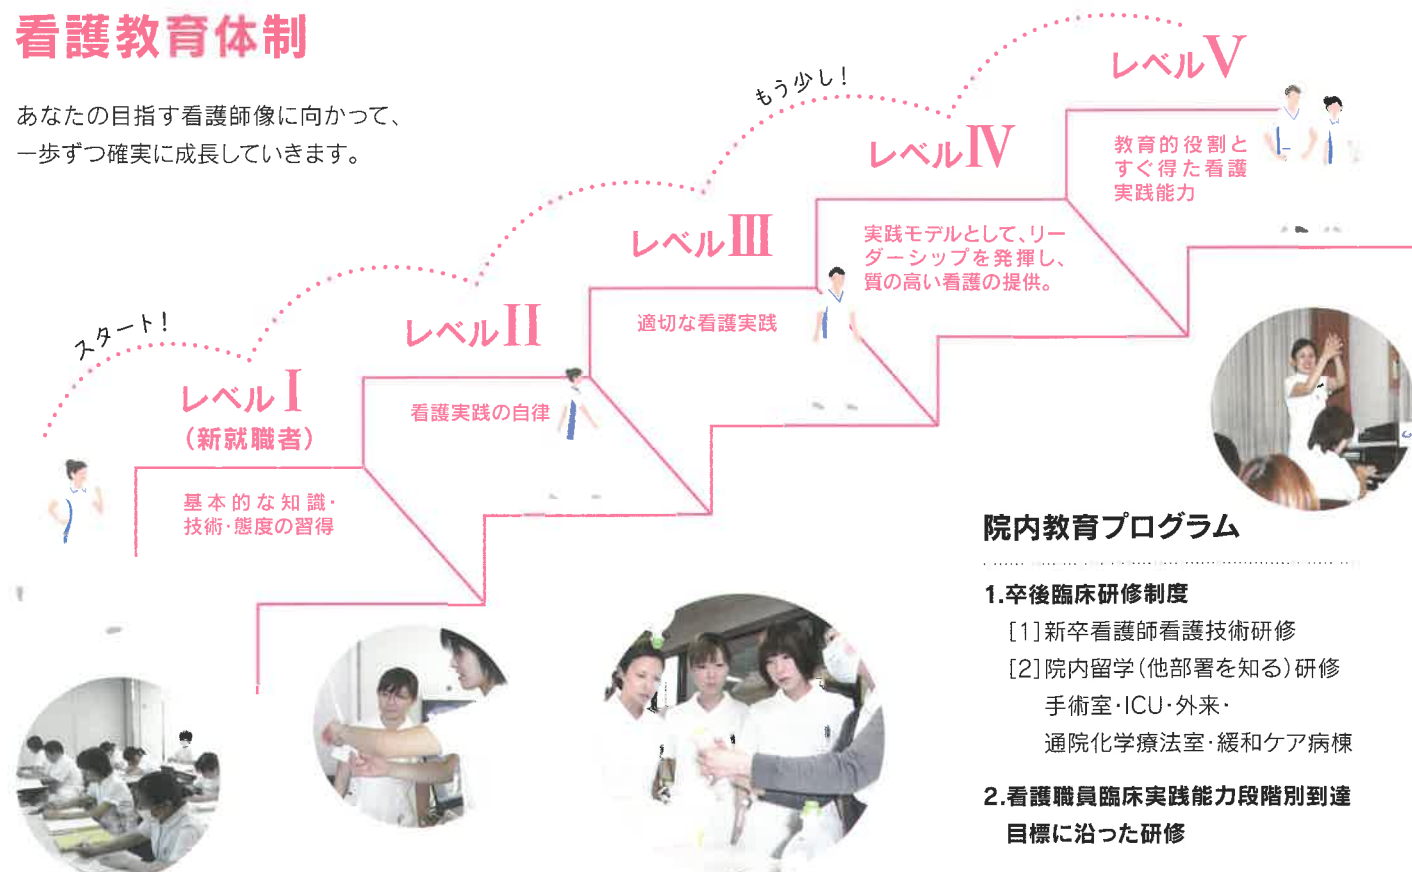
看護教育体制

あなたの目指す看護師像に向かって、一歩ずつ確実に成長していきます。

スタート！

レベルⅠ
（新就職者）

基本的な知識・技術・態度の習得

レベルⅡ

看護実践の自律

レベルⅢ

適切な看護実践

もう少し！

レベルⅣ

実践モデルとして、リーダーシップを発揮し、質の高い看護の提供。

レベルⅤ

教育的役割とすぐ得た看護実践能力

院内教育プログラム

1.卒後臨床研修制度
［1］新卒看護師看護技術研修
［2］院内留学（他部署を知る）研修
手術室・ICU・外来・
通院化学療法室・緩和ケア病棟

2.看護職員臨床実践能力段階別到達目標に沿った研修